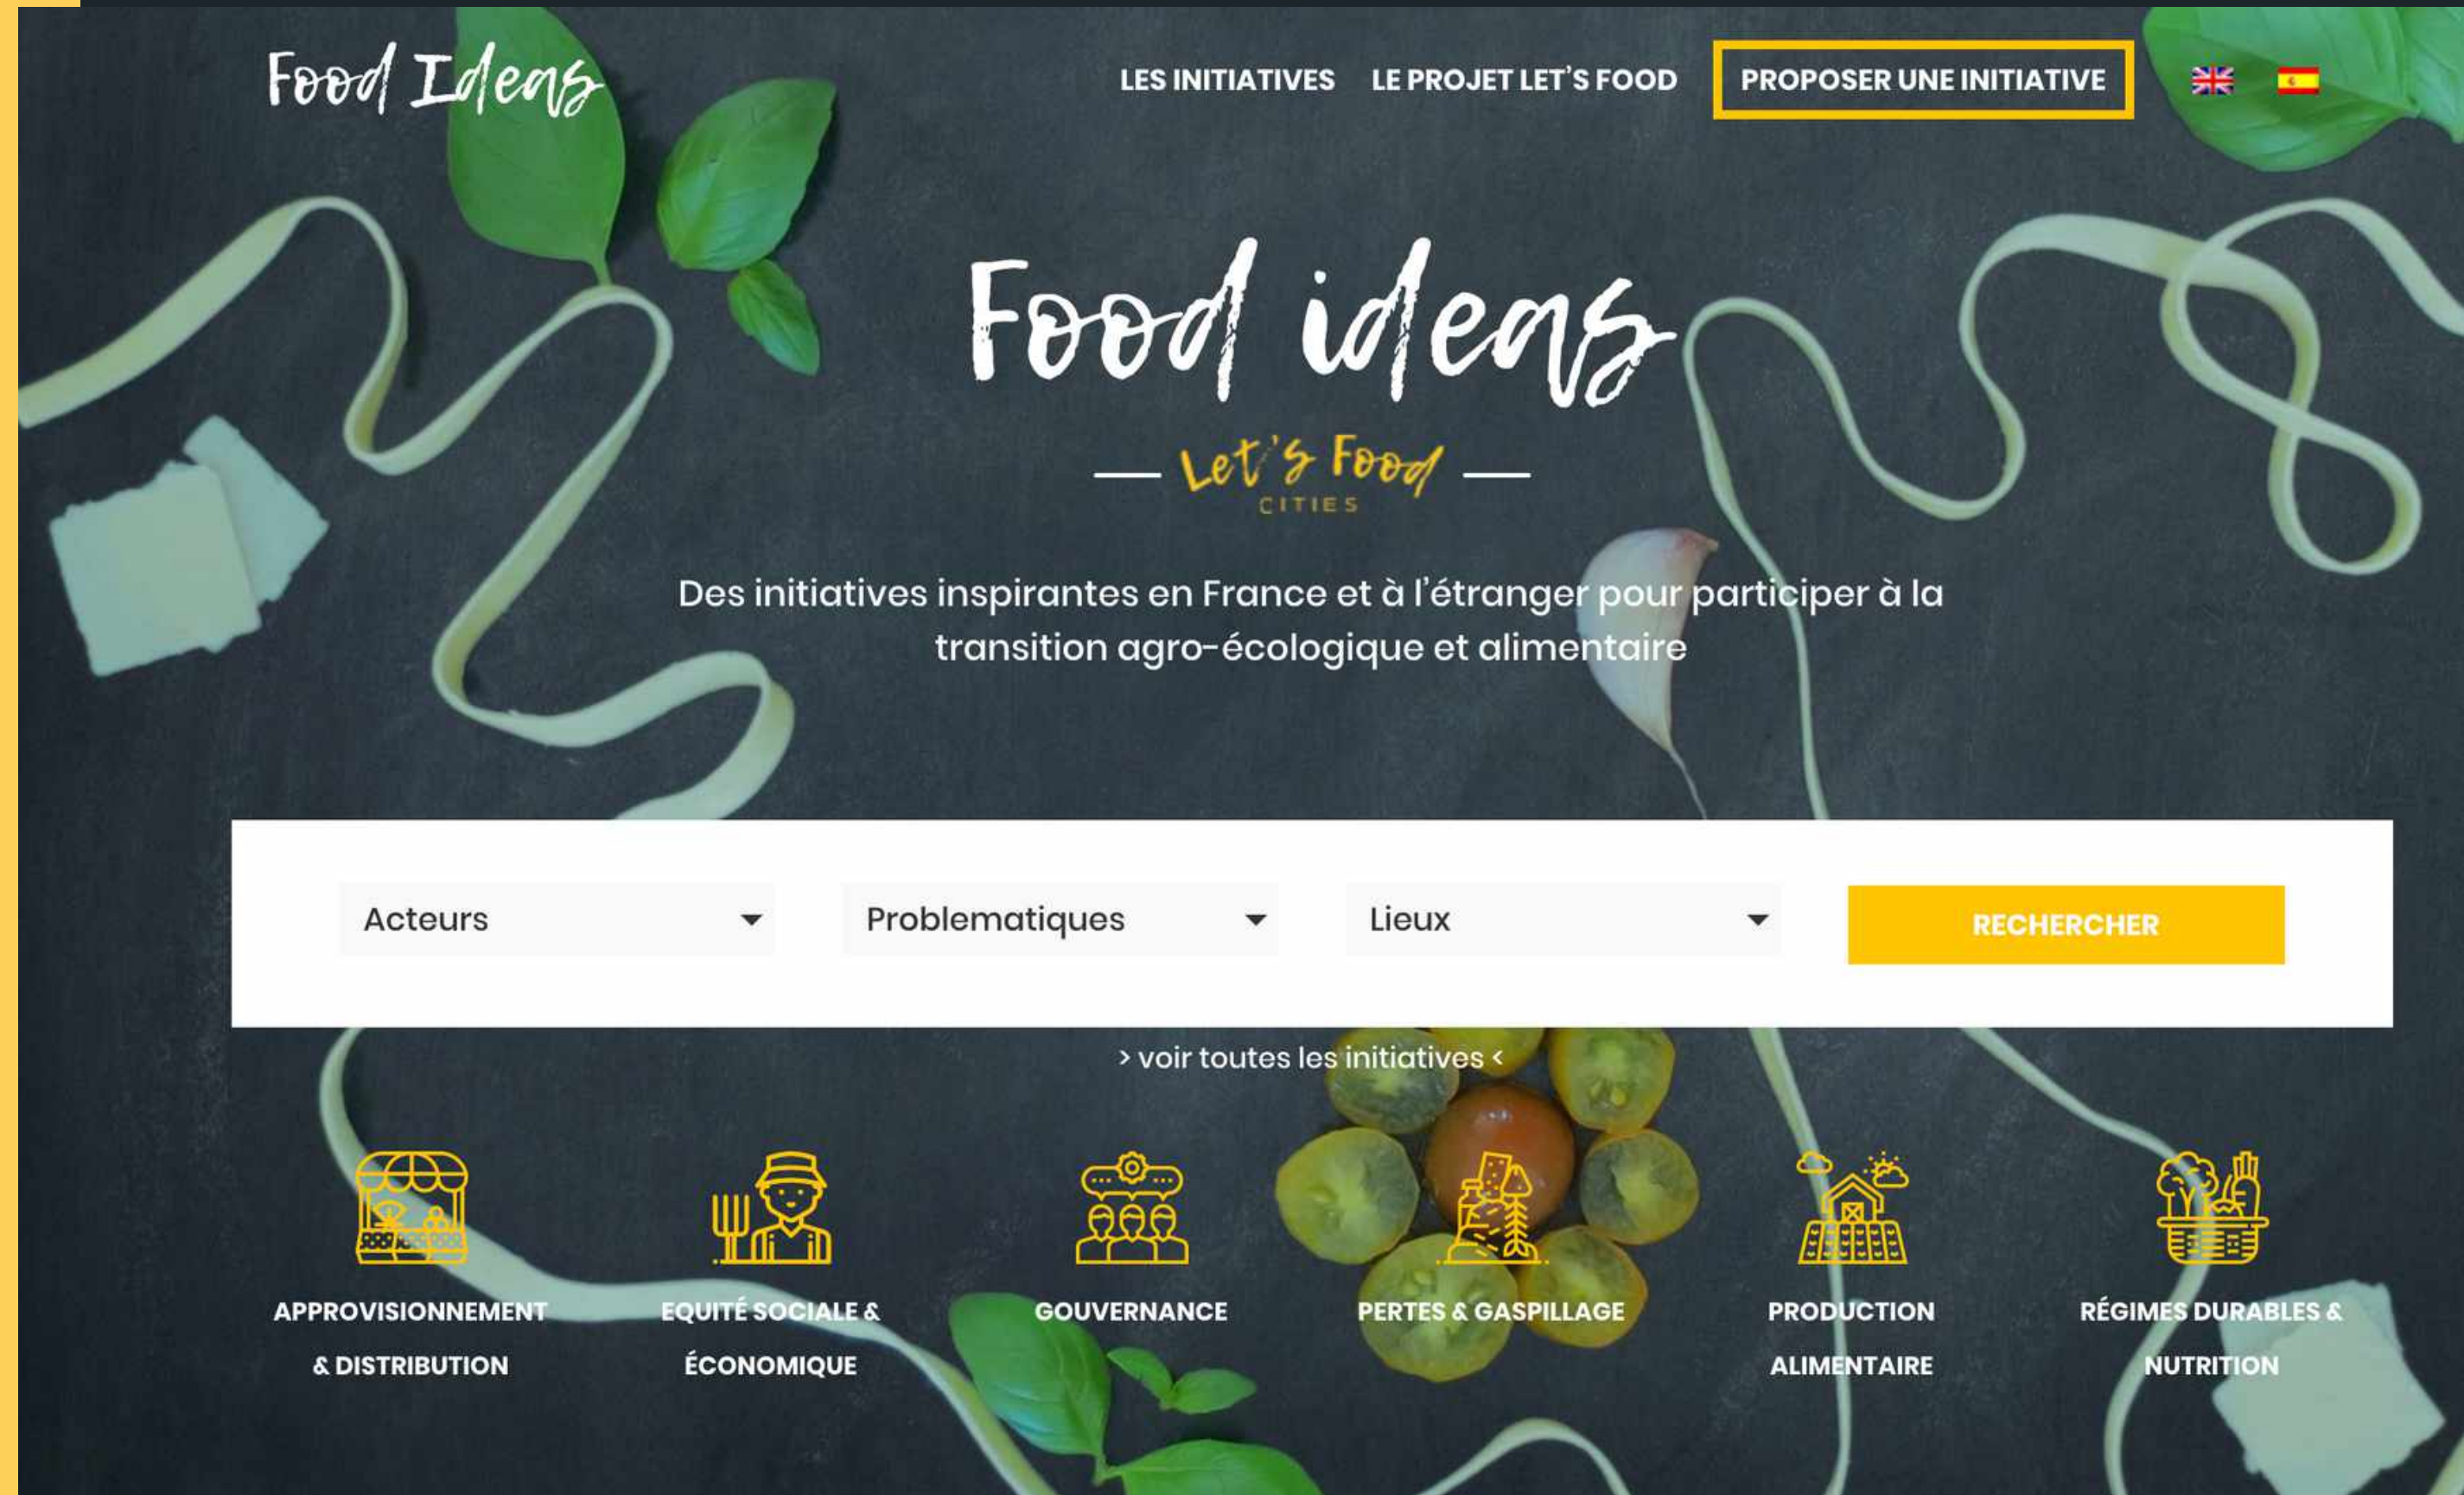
Food Ideas

LES INITIATIVES LE PROJET LET'S FOOD PROPOSER UNE INITIATIVE

Food ideas

— Let's Food CITIES —

Des initiatives inspirantes en France et à l'étranger pour participer à la transition agro-écologique et alimentaire

Acteurs

Problematiques

Lieux

RECHERCHER

> voir toutes les initiatives <

APPROVISIONNEMENT & DISTRIBUTION

EQUITÉ SOCIALE & ÉCONOMIQUE

GOUVERNANCE

PERTES & GASPILLAGE

PRODUCTION ALIMENTAIRE

RÉGIMES DURABLES & NUTRITION